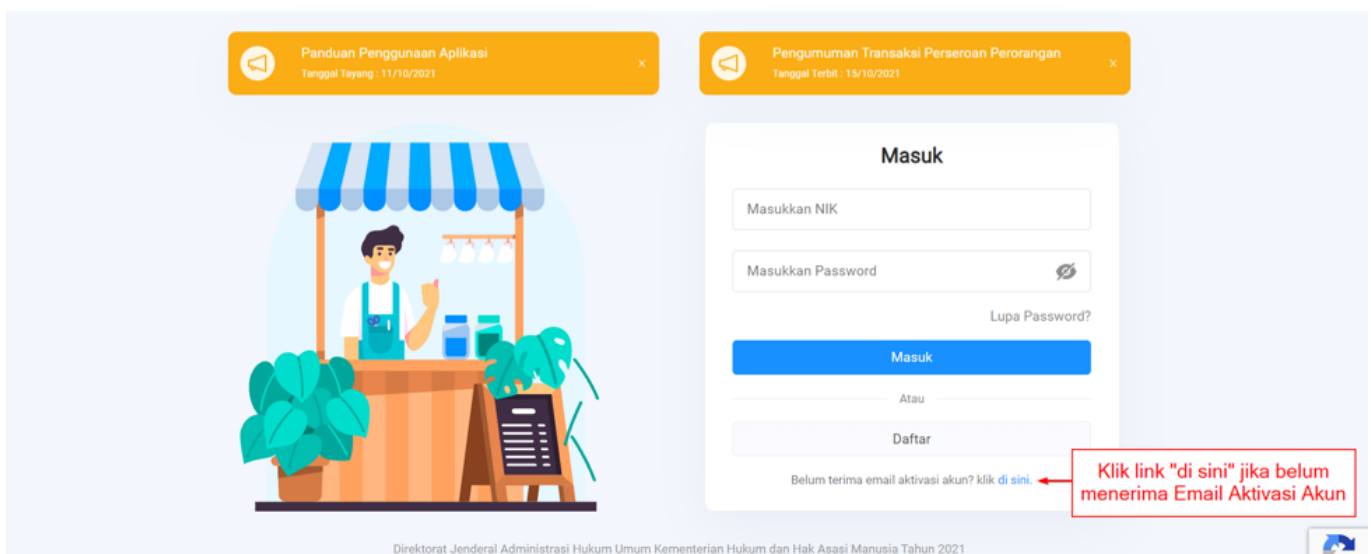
Panduan Penggunaan Aplikasi
Tanggal Tayang : 11/10/2021

×

Pengumuman Transaksi Perseroan Perorangan
Tanggal Terbit : 15/10/2021

×

Masuk

Masukkan NIK

Masukkan Password

Lupa Password?

Masuk

Atau

Daftar

Belum terima email aktivasi akun? klik di sini.

Klik link "di sini" jika belum menerima Email Aktivasi Akun

Direktorat Jenderal Administrasi Hukum Umum Kementerian Hukum dan Hak Asasi Manusia Tahun 2021